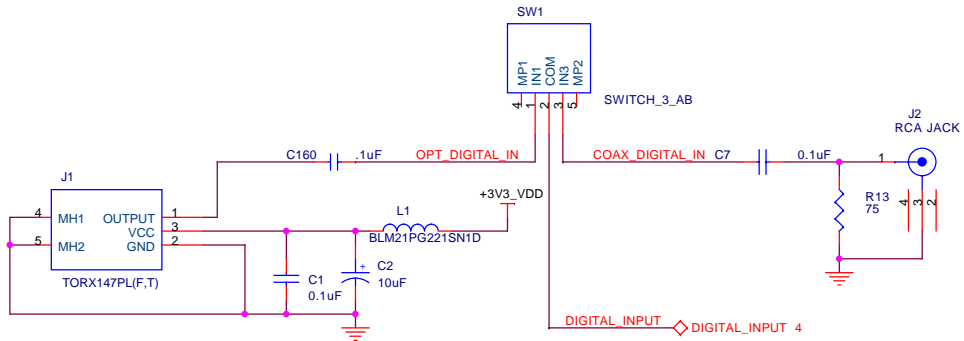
SW1

MP1
IN1
COM
IN3
MP2

4 1 2 3 5

SWITCH_3_AB

J2
RCA JACK

C160 .1uF OPT_DIGITAL_IN

COAX_DIGITAL_IN C7 0.1uF 1

J1

4 MH1 OUTPUT 1
VCC 3
5 MH2 GND 2

TORX147PL(F,T)

+3V3_VDD

L1
BLM21PG221SN1D

R13
75

4 3 2

C1
0.1uF

C2
10uF

DIGITAL_INPUT DIGITAL_INPUT 4